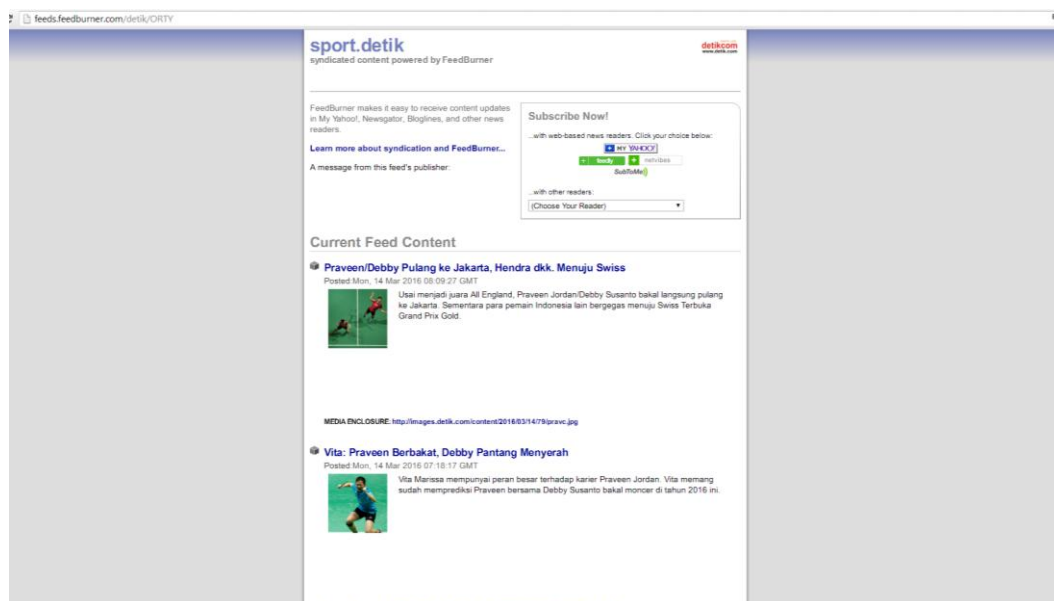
feeds.feedburner.com/detik/ORTY

sport.detik
syndicated content powered by FeedBurner

detikcom
www.detik.com

FeedBurner makes it easy to receive content updates in My Yahoo!, Newsgator, Bloglines, and other news readers.

Learn more about syndication and FeedBurner...

A message from this feed's publisher:

Subscribe Now!

...with web-based news readers. Click your choice below:

MY YAHOO!

feedly

netvibes

SubToMe

...with other readers:

(Choose Your Reader)

Current Feed Content

Praveen/Debby Pulang ke Jakarta, Hendra dkk. Menuju Swiss
Posted:Mon, 14 Mar 2016 08:09:27 GMT

Usai menjadi juara All England, Praveen Jordan/Debby Susanto bakal langsung pulang ke Jakarta. Sementara para pemain Indonesia lain bergegas menuju Swiss Terbuka Grand Prix Gold.

MEDIA ENCLOSURE: http://images.detik.com/content/2016/03/14/79/pravc.jpg

Vita: Praveen Berbakat, Debby Pantang Menyerah
Posted:Mon, 14 Mar 2016 07:18:17 GMT

Vita Marissa mempunyai peran besar terhadap karier Praveen Jordan. Vita memang sudah memprediksi Praveen bersama Debby Susanto bakal moncer di tahun 2016 ini.